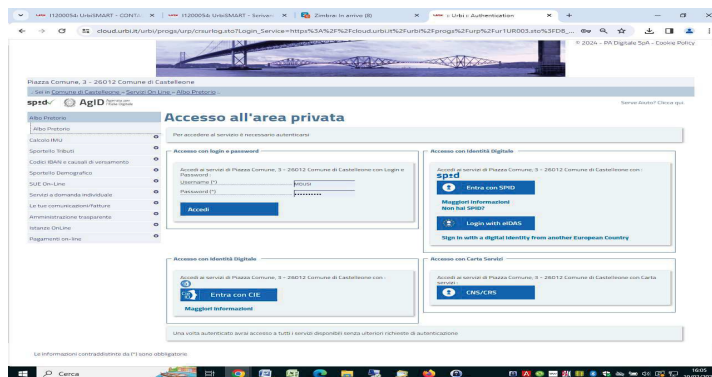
1120005d: UrbiSMART - CONT ×
1120005d: UrbiSMART - Serviz ×
Zimbra: In arrivo (8) ×
Urbi :: Authentication ×
+

cloud.urbi.it/urbi/progs/urp/csurlog.sto?Login_Service=https%3A%2F%2Fcloud.urbi.it%2Furbi%2Fprogs%2Furp%2Fur1UR005.sto%3FDB_...

© 2024 - PA Digitale SpA - Cookie Policy

Piazza Comune, 3 - 26012 Comune di Castelleone

Sei in Comune di Castelleone » Servizi On Line » Albo Pretorio

spid AgID Agenzia per l'Italia Digitale

Senza Aiuto? Clicca qui

Albo Pretorio
Albo Pretorio
Calcolo IMU
Sportello Tributi
Codici IBAN e causali di versamento
Sportello Demografico
SUE On-Line
Servizi a domanda individuale
Le tue comunicazioni/Fatture
Amministrazione trasparente
Istanze OnLine
Pagamenti on-line

Accesso all'area privata

Per accedere ai servizi è necessario autenticarsi

Accesso con login e password

Accedi ai servizi di Piazza Comune, 3 - 26012 Comune di Castelleone con Login e Password

Username (*) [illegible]
Password (*) ••••••••••

Accedi

Accesso con Identità Digitale

Accedi ai servizi di Piazza Comune, 3 - 26012 Comune di Castelleone con :
spid

Entra con SPID

Maggiori informazioni
Non hai SPID?

Login with eIDAS

Sign in with a digital identity from another European Country

Accesso con Identità Digitale

Accedi ai servizi di Piazza Comune, 3 - 26012 Comune di Castelleone con :

Entra con CIE

Maggiori informazioni

Accesso con Carta Servizi

Accedi ai servizi di Piazza Comune, 3 - 26012 Comune di Castelleone con Carta servizi :

CNS/CRS

Una volta autenticati avrai accesso a tutti i servizi disponibili senza ulteriori richieste di autenticazione

Le informazioni contraddistinte da (*) sono obbligatorie.

Cerca

16:05